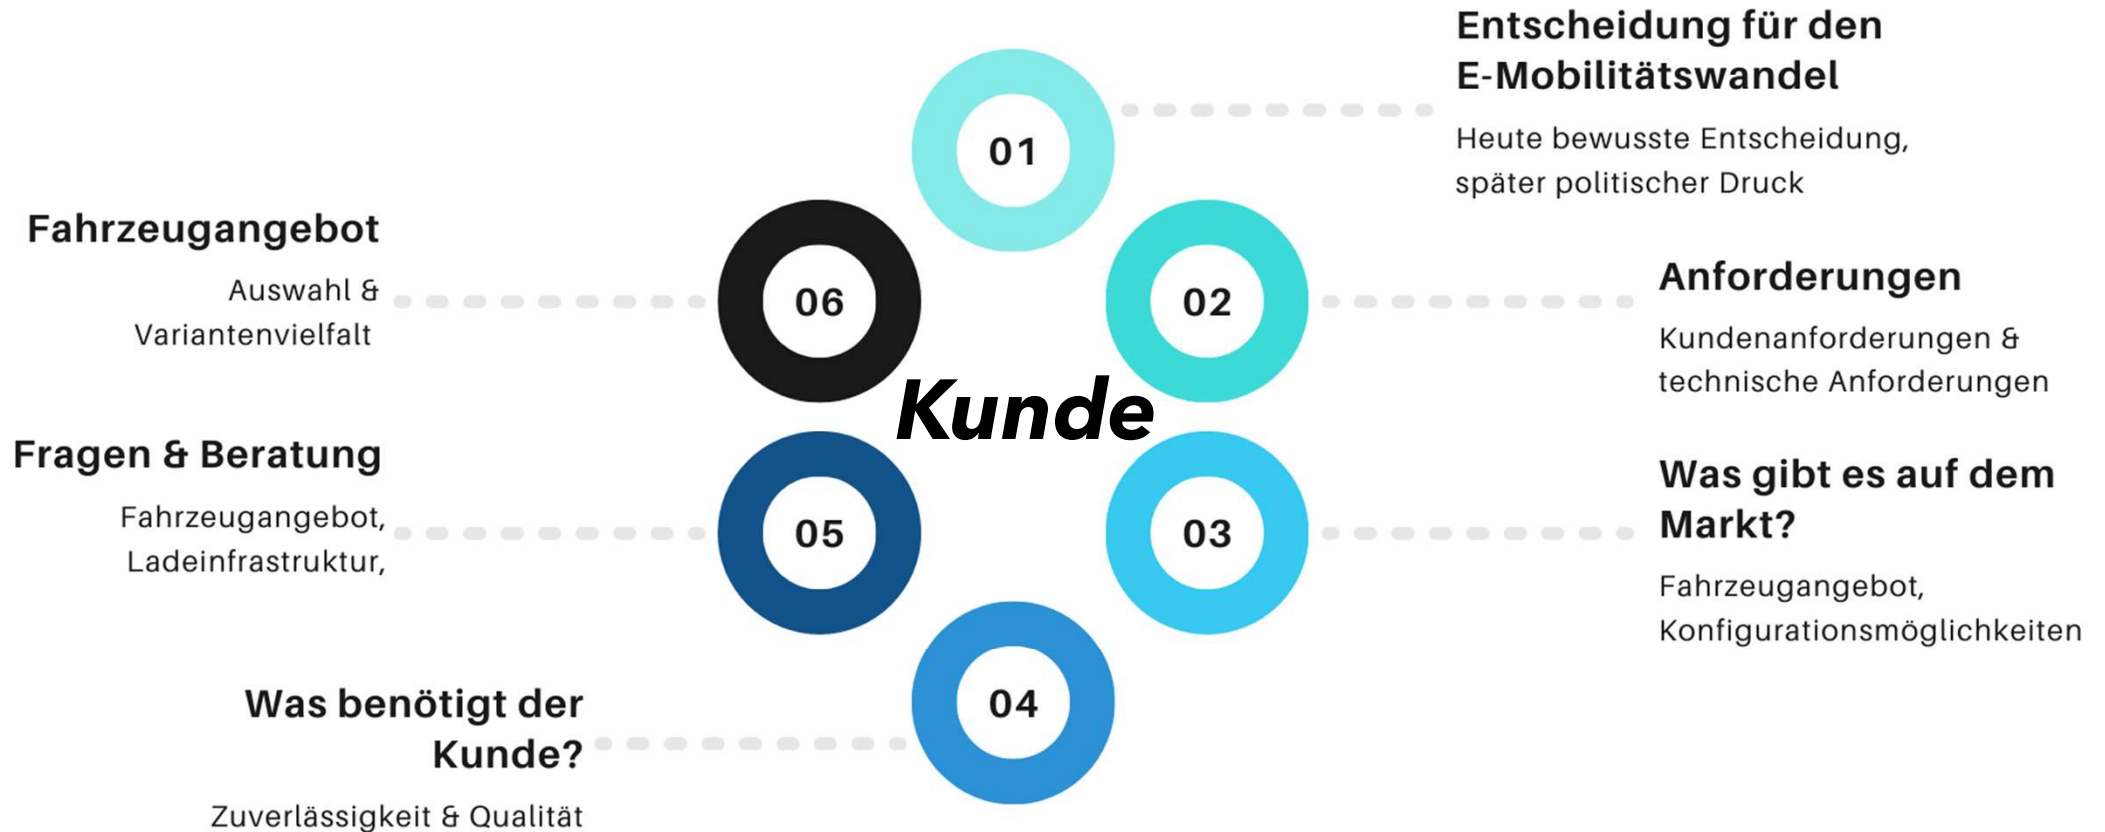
Kunde

01

Entscheidung für den E-Mobilitätswandel

Heute bewusste Entscheidung, später politischer Druck

02

Anforderungen

Kundenanforderungen & technische Anforderungen

03

Was gibt es auf dem Markt?

Fahrzeugangebot, Konfigurationsmöglichkeiten

04

Was benötigt der Kunde?

Zuverlässigkeit & Qualität

05

Fragen & Beratung

Fahrzeugangebot, Ladeinfrastruktur,

06

Fahrzeugangebot

Auswahl & Variantenvielfalt